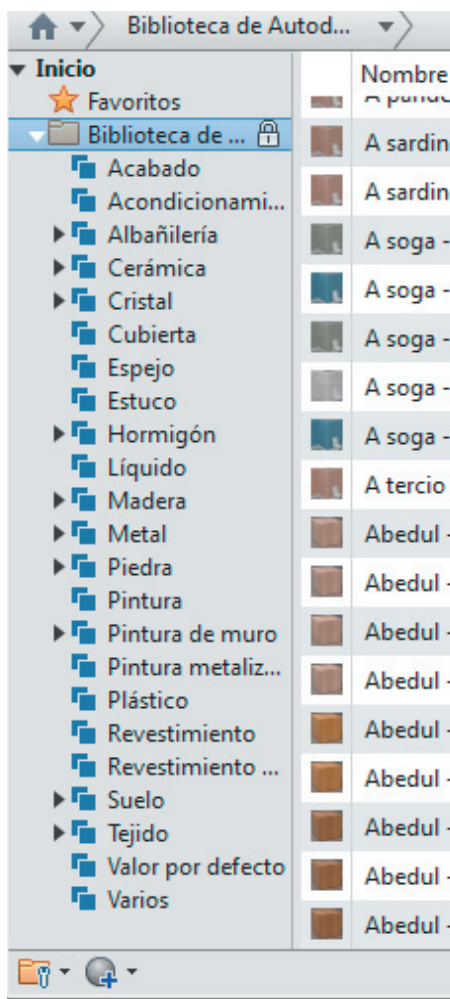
Biblioteca de Autod...

Inicio
Favoritos
Biblioteca de ...
Acabado
Acondicionami...
Albañilería
Cerámica
Cristal
Cubierta
Espejo
Estuco
Hormigón
Líquido
Madera
Metal
Piedra
Pintura
Pintura de muro
Pintura metaliz...
Plástico
Revestimiento
Revestimiento ...
Suelo
Tejido
Valor por defecto
Varios

Nombre
A pande
A sardin
A sardin
A soga -
A soga -
A soga -
A soga -
A soga -
A tercio
Abedul -
Abedul -
Abedul -
Abedul -
Abedul -
Abedul -
Abedul -
Abedul -
Abedul -